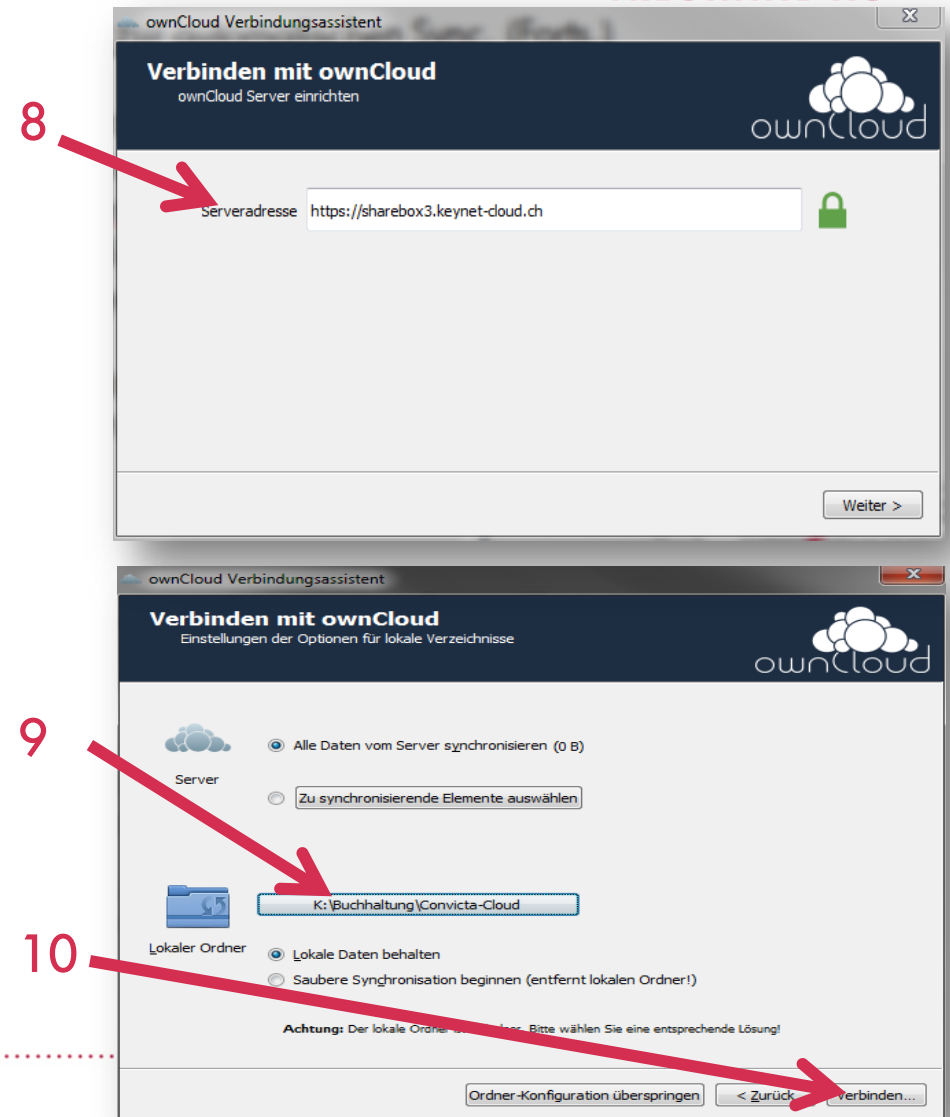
ownCloud Verbindungsassistent

Verbinden mit ownCloud
ownCloud Server einrichten

ownCloud

8

Serveradresse https://sharebox3.keynet-cloud.ch

Weiter >

ownCloud Verbindungsassistent

Verbinden mit ownCloud
Einstellungen der Optionen für lokale Verzeichnisse

ownCloud

9

Server

Alle Daten vom Server synchronisieren (0 B)

Zu synchronisierende Elemente auswählen

K:\Buchhaltung\Convicta-Cloud

10

Lokaler Ordner

Lokale Daten behalten

Saubere Synchronisation beginnen (entfernt lokalen Ordner!)

Achtung: Der lokale Ordner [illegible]. Bitte wählen Sie eine entsprechende Lösung!

Ordner-Konfiguration überspringen

< Zurück

Verbinden...